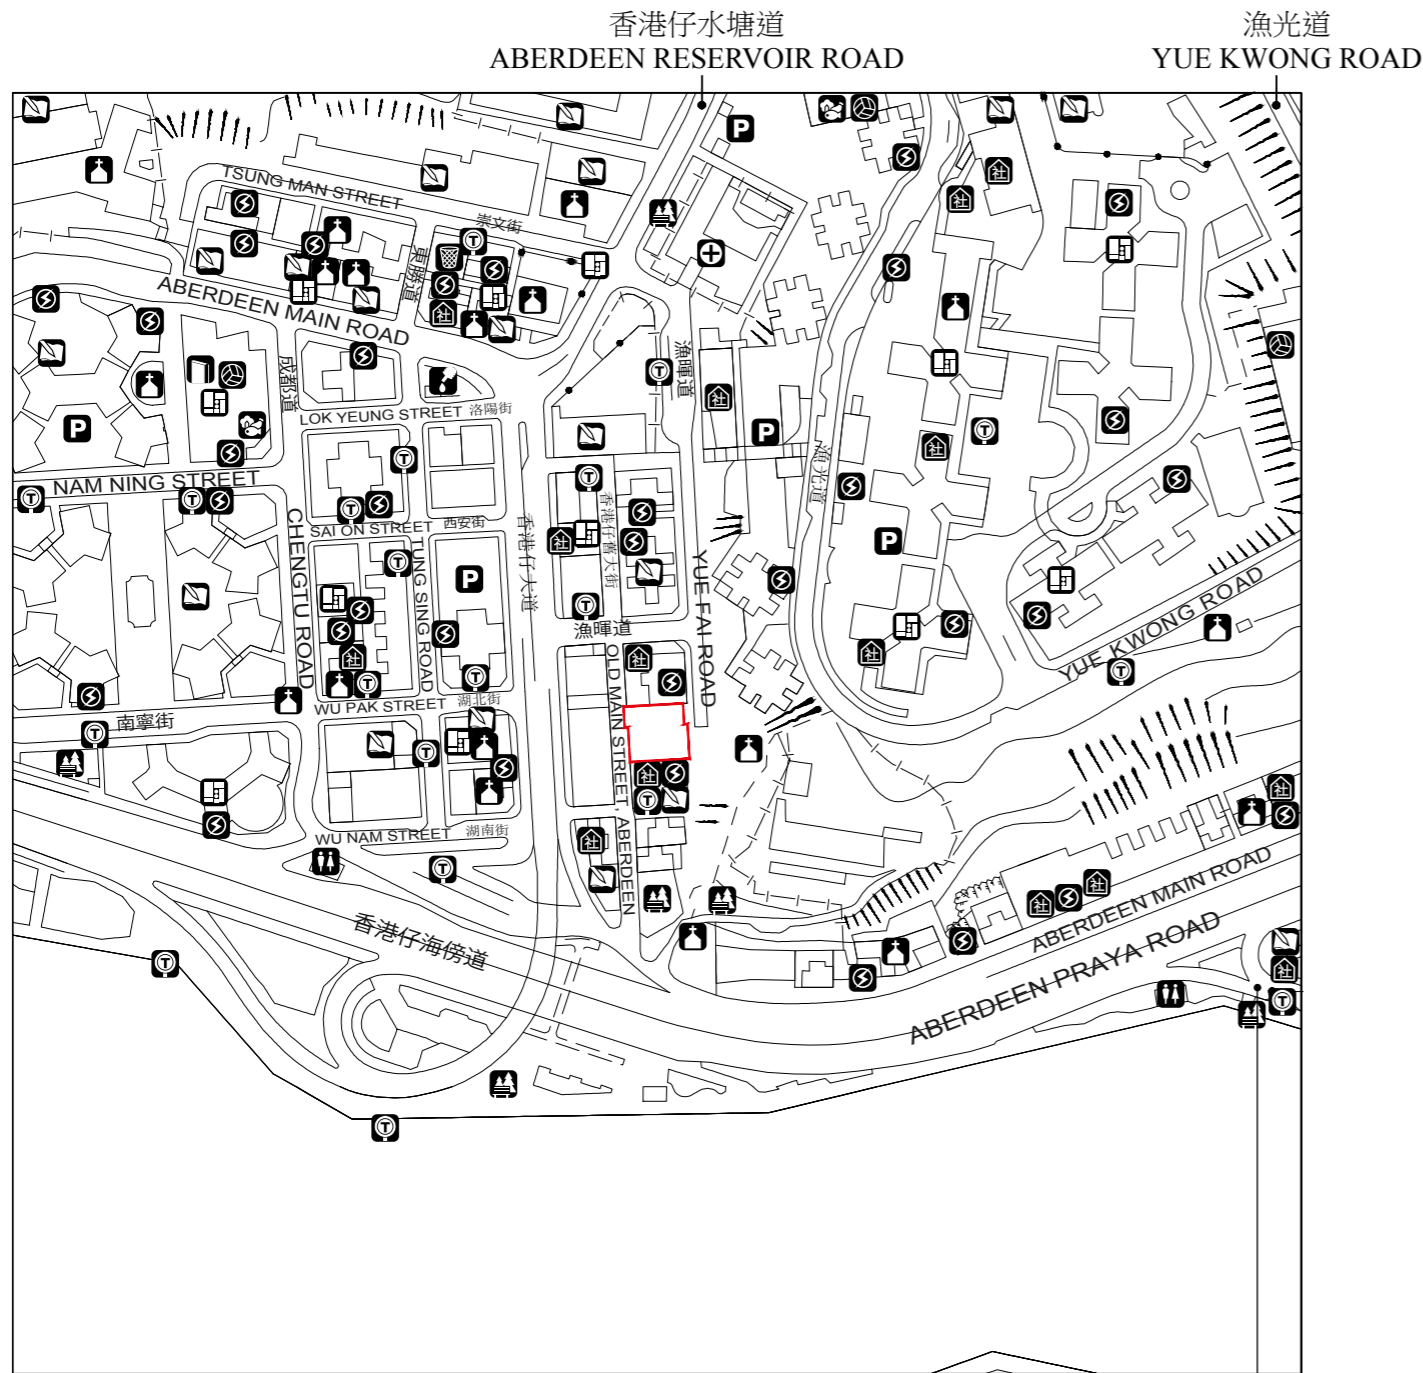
香港仔水塘道
ABERDEEN RESERVOIR ROAD

漁光道
YUE KWONG ROAD

TSUNG MAN STREET
崇文街
東勝道
ABERDEEN MAIN ROAD
成都道
LOK YEUNG STREET 洛陽街
漁暉道
漁光道
NAM NING STREET
SAI ON STREET 西安街
香港仔大道
香港仔舊大街
CHENGTU ROAD
TUNG SING ROAD
YUE FAI ROAD
漁暉道
OLD MAIN STREET, ABERDEEN
WU PAK STREET 湖北街
南寧街
WU NAM STREET 湖南街
YUE KWONG ROAD
ABERDEEN MAIN ROAD
香港仔海傍道
ABERDEEN PRAYA ROAD